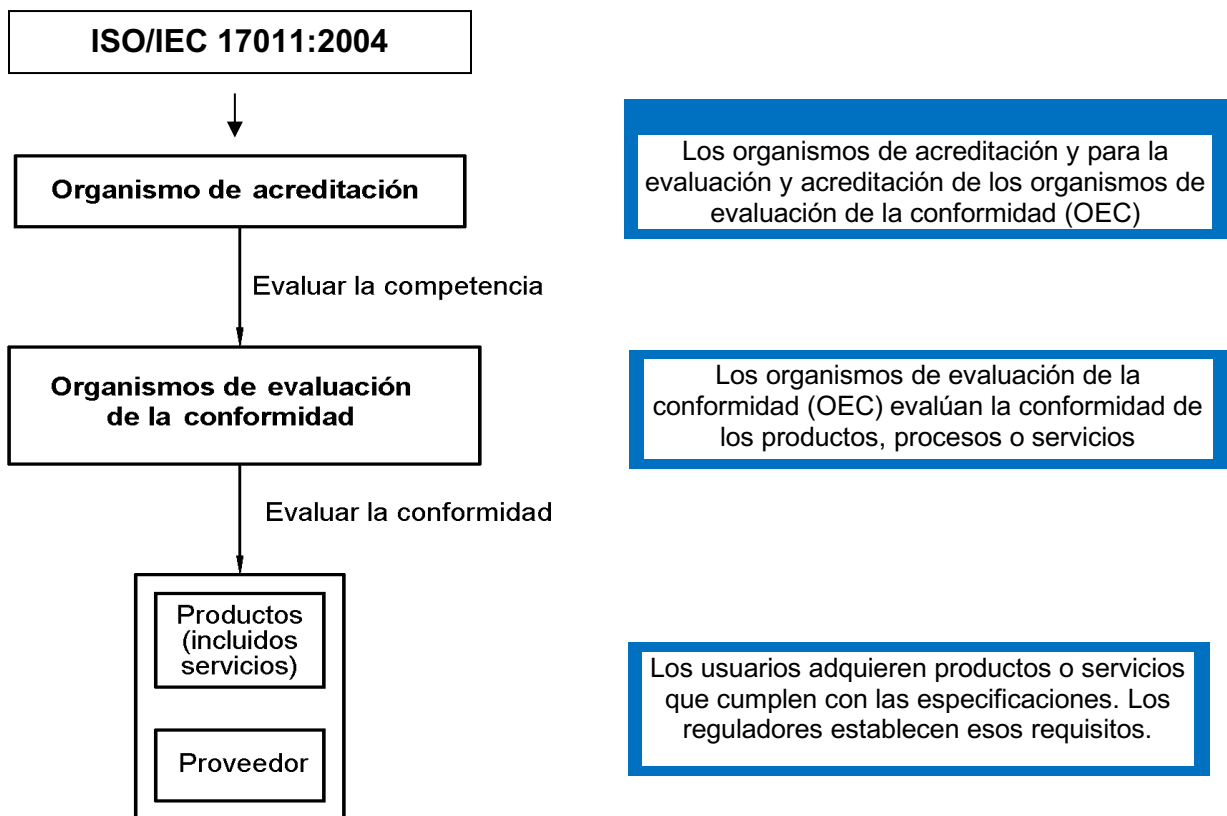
ISO/IEC 17011:2004

Organismo de acreditación

Evaluar la competencia

Organismos de evaluación de la conformidad

Evaluar la conformidad

Productos (incluidos servicios)

Proveedor

Los organismos de acreditación y para la evaluación y acreditación de los organismos de evaluación de la conformidad (OEC)

Los organismos de evaluación de la conformidad (OEC) evalúan la conformidad de los productos, procesos o servicios

Los usuarios adquieren productos o servicios que cumplen con las especificaciones. Los reguladores establecen esos requisitos.